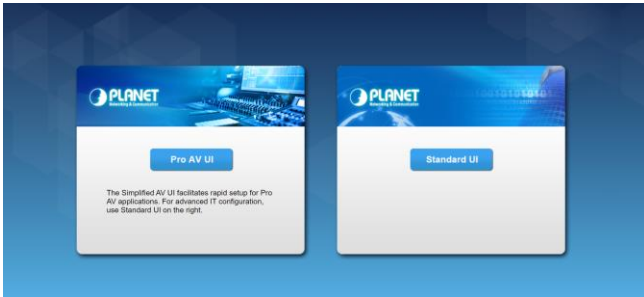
PLANET
Networking & Communication

Pro AV UI

The Simplified AV UI facilitates rapid setup for Pro AV applications. For advanced IT configuration, use Standard UI on the right.

PLANET
Networking & Communication

Standard UI